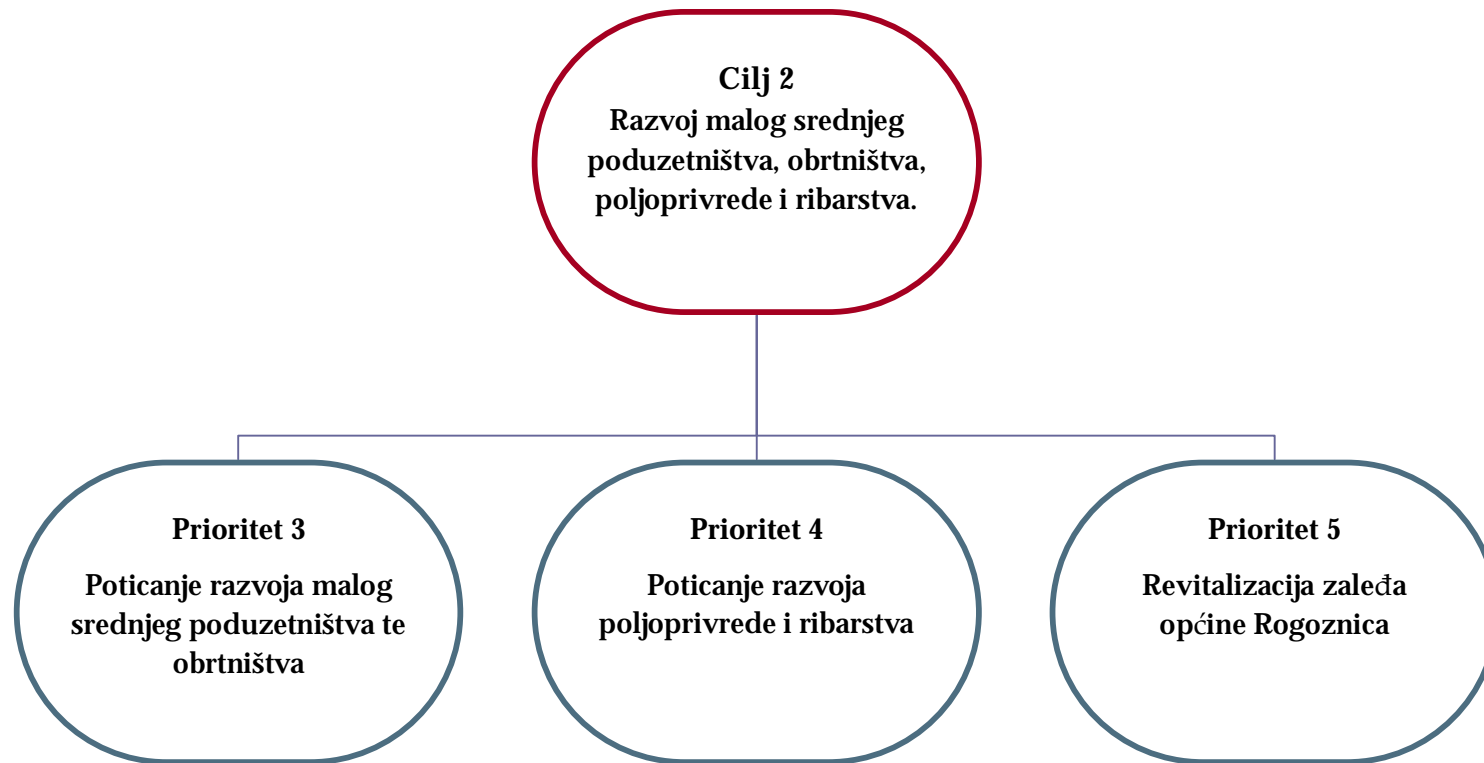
Cilj 2
Razvoj malog srednjeg poduzetništva, obrtništva, poljoprivrede i ribarstva.

Prioritet 3
Poticanje razvoja malog srednjeg poduzetništva te obrtništva

Prioritet 4
Poticanje razvoja poljoprivrede i ribarstva

Prioritet 5
Revitalizacija zaleđa općine Rogoznica